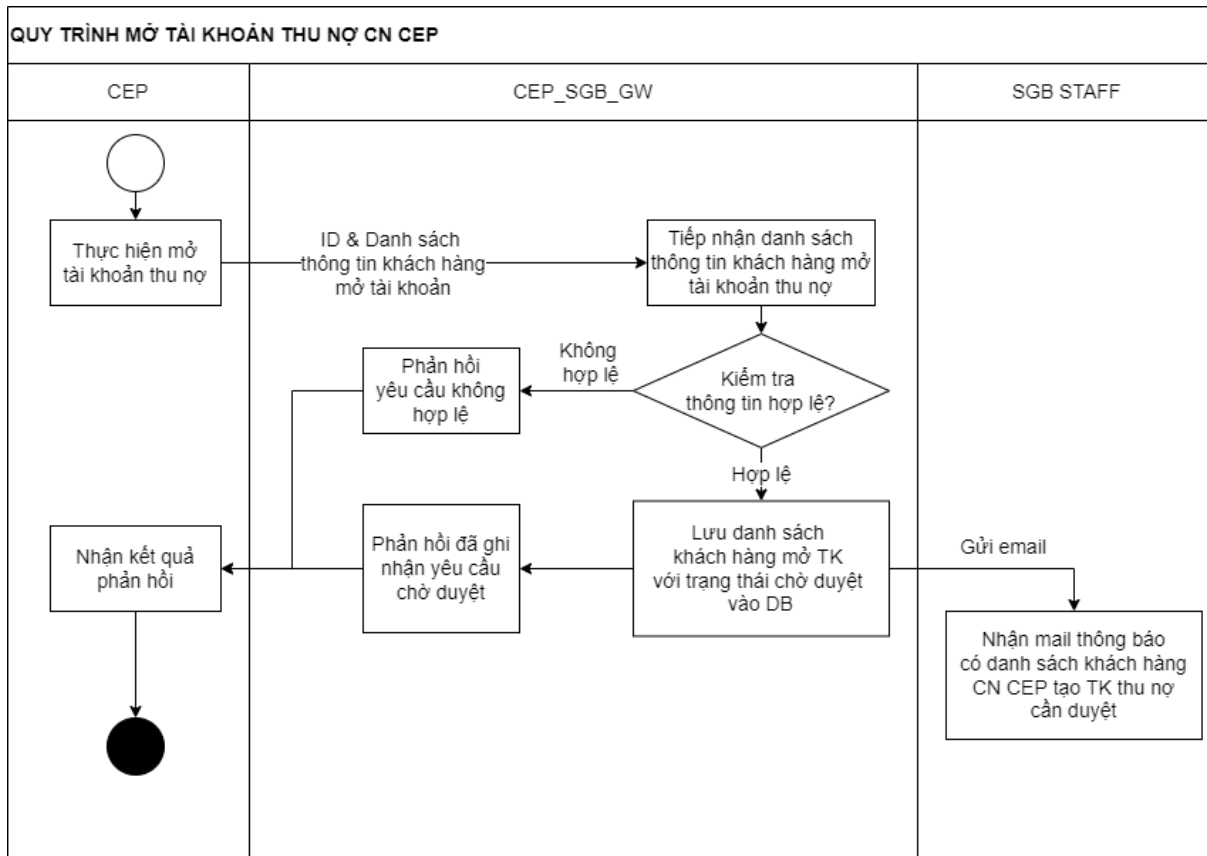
QUY TRÌNH MỞ TÀI KHOẢN THU NỢ CN CEP

CEP

CEP_SGB_GW

SGB STAFF

Thực hiện mở tài khoản thu nợ

ID & Danh sách thông tin khách hàng mở tài khoản

Tiếp nhận danh sách thông tin khách hàng mở tài khoản thu nợ

Kiểm tra thông tin hợp lệ?

Không hợp lệ

Phản hồi yêu cầu không hợp lệ

Hợp lệ

Lưu danh sách khách hàng mở TK với trạng thái chờ duyệt vào DB

Phản hồi đã ghi nhận yêu cầu chờ duyệt

Nhận kết quả phản hồi

Gửi email

Nhận mail thông báo có danh sách khách hàng CN CEP tạo TK thu nợ cần duyệt